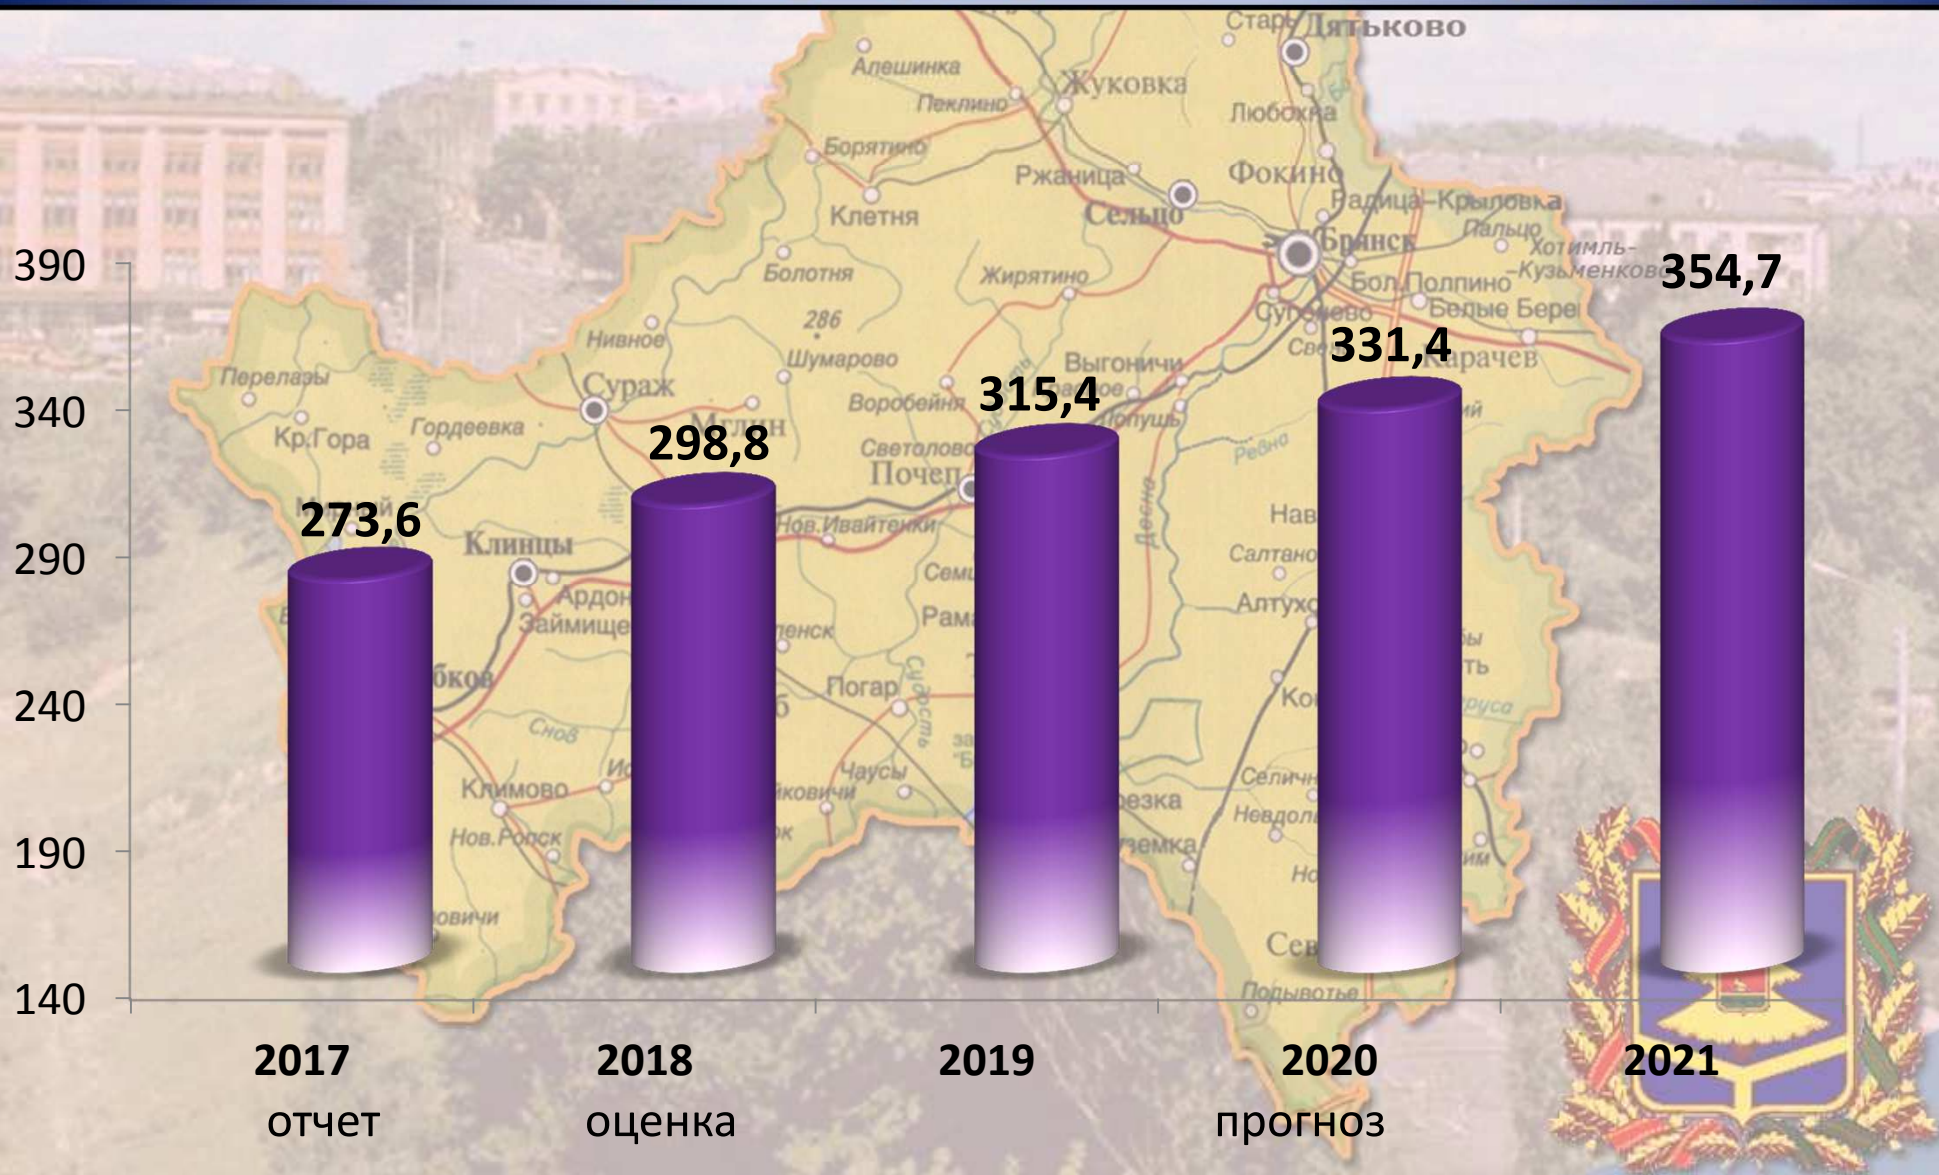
390
340
290
240
190
140

273,6
298,8
315,4
331,4
354,7

2017
отчет
2018
оценка
2019
2020
прогноз
2021

Старь Дятьково
Алешинка
Жуковка
Пеклино
Любохна
Борятино
Ржаница
Фокино
Клетня
Сельцо
Радица-Крыловка
Брянск
Пальцо
Хотимль-Кузьменково
Болотня
Жирятино
Бол.Полпино
Белые Бере
286
Супонево
Нивное
Шумарово
Выгоничи
Карачев
Перелазы
Сураж
Воробейня
Локоть
Кр.Гора
Гордеевка
Мглин
Светлово
Почеп
Клинцы
Нов.Ивайтенки
Десна
Нав
Салтано
Ардонь
Займище
Сему
Рама
Алтухо
Погар
Судость
Снов
Климово
Чаусы
Селичн
Нов.Ропск
Невдол
Полывотье
Сев